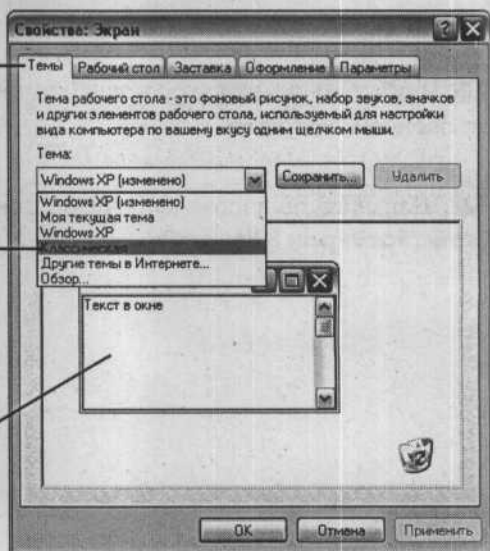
Свойства: Экран

Темы | Рабочий стол | Заставка | Оформление | Параметры

Тема рабочего стола - это фоновый рисунок, набор звуков, значков и других элементов рабочего стола, используемый для настройки вида компьютера по вашему вкусу одним щелчком мыши.

Тема:

Windows XP (изменено)

Сохранить... | Удалить

Windows XP (изменено)
Моя текущая тема
Windows XP
Классическая
Другие темы в Интернете...
Обзор...

Текст в окне

OK | Отмена | Применить